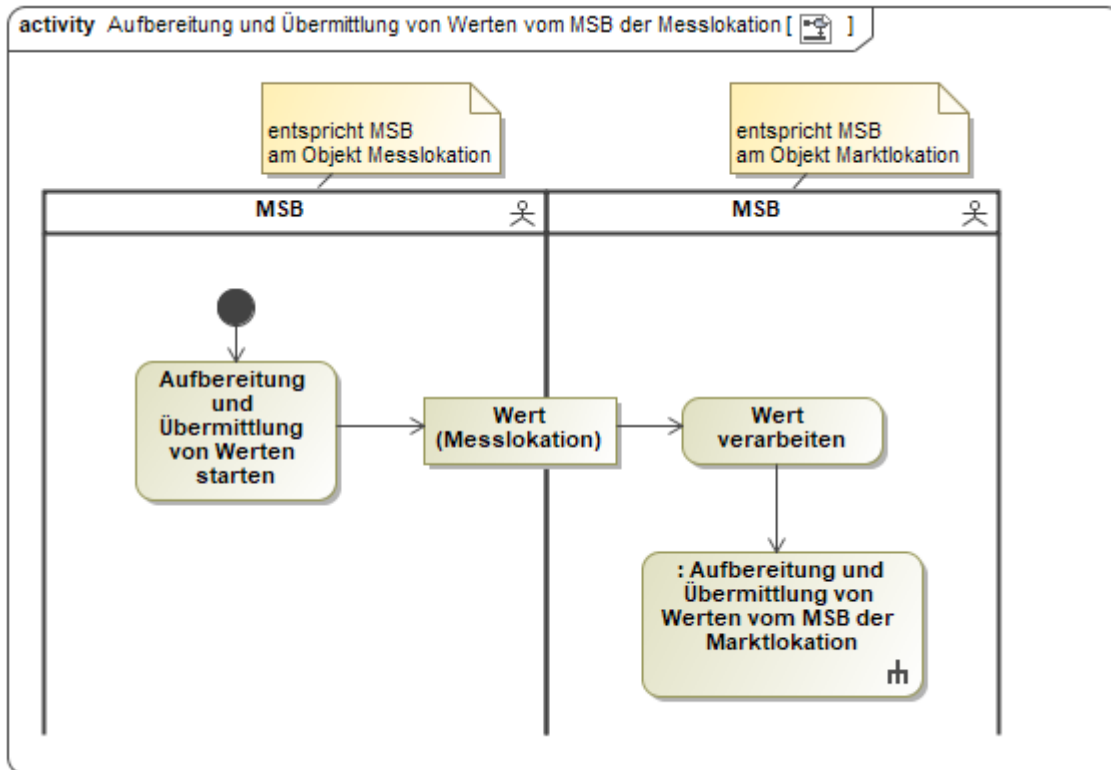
activity Aufbereitung und Übermittlung von Werten vom MSB der Messlokation [ ]

entspricht MSB am Objekt Messlokation

entspricht MSB am Objekt Marktlokation

MSB

MSB

Aufbereitung und Übermittlung von Werten starten

Wert (Messlokation)

Wert verarbeiten

: Aufbereitung und Übermittlung von Werten vom MSB der Marktlokation